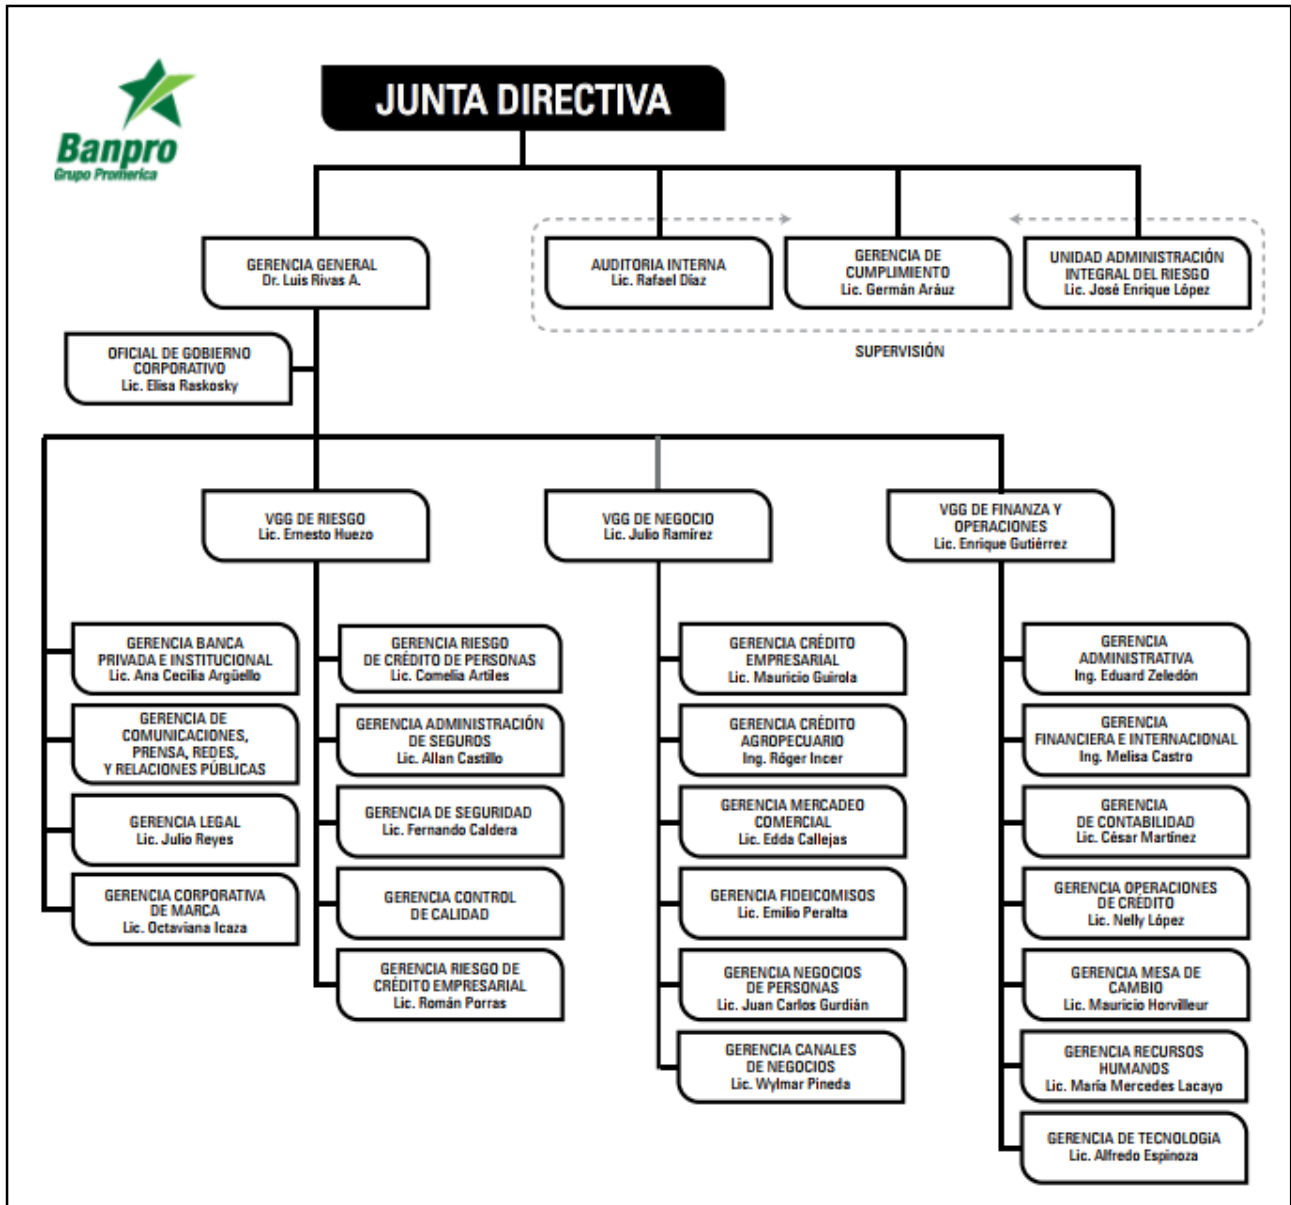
Banpro
Grupo Promerica

JUNTA DIRECTIVA

GERENCIA GENERAL
Dr. Luis Rivas A.

AUDITORIA INTERNA
Lic. Rafael Díaz

GERENCIA DE CUMPLIMIENTO
Lic. Germán Aráuz

UNIDAD ADMINISTRACIÓN INTEGRAL DEL RIESGO
Lic. José Enrique López

SUPERVISIÓN

OFICIAL DE GOBIERNO CORPORATIVO
Lic. Elisa Raskosky

VGG DE RIESGO
Lic. Ernesto Huezo

VGG DE NEGOCIO
Lic. Julio Ramírez

VGG DE FINANZA Y OPERACIONES
Lic. Enrique Gutiérrez

GERENCIA BANCA PRIVADA E INSTITUCIONAL
Lic. Ana Cecilia Argüello

GERENCIA DE COMUNICACIONES, PRENSA, REDES, Y RELACIONES PÚBLICAS

GERENCIA LEGAL
Lic. Julio Reyes

GERENCIA CORPORATIVA DE MARCA
Lic. Octaviana Icaza

GERENCIA RIESGO DE CRÉDITO DE PERSONAS
Lic. Cornelia Artiles

GERENCIA ADMINISTRACIÓN DE SEGUROS
Lic. Allan Castillo

GERENCIA DE SEGURIDAD
Lic. Fernando Caldera

GERENCIA CONTROL DE CALIDAD

GERENCIA RIESGO DE CRÉDITO EMPRESARIAL
Lic. Román Porras

GERENCIA CRÉDITO EMPRESARIAL
Lic. Mauricio Guirola

GERENCIA CRÉDITO AGROPECUARIO
Ing. Róger Incer

GERENCIA MERCADEO COMERCIAL
Lic. Edda Callejas

GERENCIA FIDEICOMISOS
Lic. Emilio Peralta

GERENCIA NEGOCIOS DE PERSONAS
Lic. Juan Carlos Gurdián

GERENCIA CANALES DE NEGOCIOS
Lic. Wylmar Pineda

GERENCIA ADMINISTRATIVA
Ing. Eduard Zeledón

GERENCIA FINANCIERA E INTERNACIONAL
Ing. Melisa Castro

GERENCIA DE CONTABILIDAD
Lic. César Martínez

GERENCIA OPERACIONES DE CRÉDITO
Lic. Nelly López

GERENCIA MESA DE CAMBIO
Lic. Mauricio Horvilleur

GERENCIA RECURSOS HUMANOS
Lic. María Mercedes Lacayo

GERENCIA DE TECNOLOGIA
Lic. Alfredo Espinoza